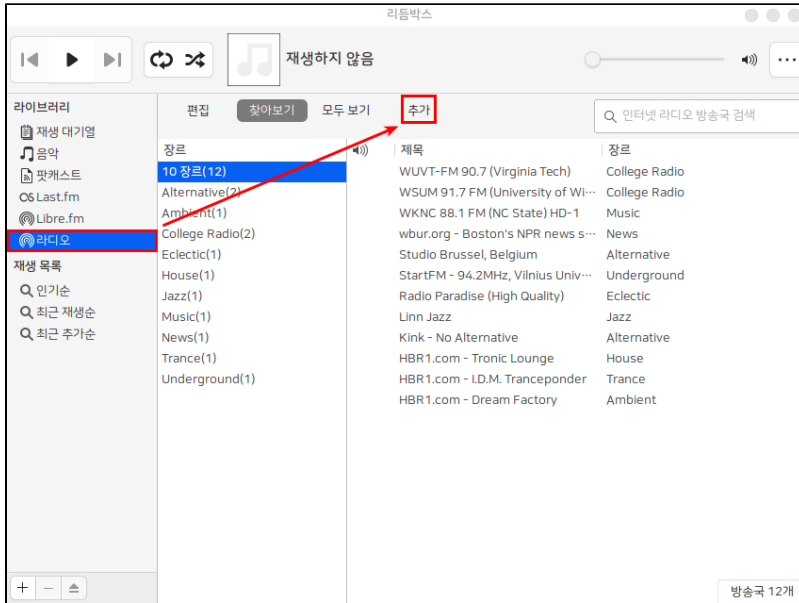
리듬박스

재생하지 않음

라이브러리
재생 대기열
음악
팟캐스트
Last.fm
Libre.fm
라디오
재생 목록
인기순
최근 재생순
최근 추가순

편집 찾아보기 모두 보기 추가

인터넷 라디오 방송국 검색

| 장르 |
|---|
| 10 장르(12) |
| Alternative(2) |
| Ambient(1) |
| College Radio(2) |
| Eclectic(1) |
| House(1) |
| Jazz(1) |
| Music(1) |
| News(1) |
| Trance(1) |
| Underground(1) |

| 제목 | 장르 |
|---|---|
| WUVT-FM 90.7 (Virginia Tech) | College Radio |
| WSUM 91.7 FM (University of Wi… | College Radio |
| WKNC 88.1 FM (NC State) HD-1 | Music |
| wbur.org - Boston's NPR news s… | News |
| Studio Brussel, Belgium | Alternative |
| StartFM - 94.2MHz, Vilnius Univ… | Underground |
| Radio Paradise (High Quality) | Eclectic |
| Linn Jazz | Jazz |
| Kink - No Alternative | Alternative |
| HBR1.com - Tronic Lounge | House |
| HBR1.com - I.D.M. Tranceponder | Trance |
| HBR1.com - Dream Factory | Ambient |

방송국 12개